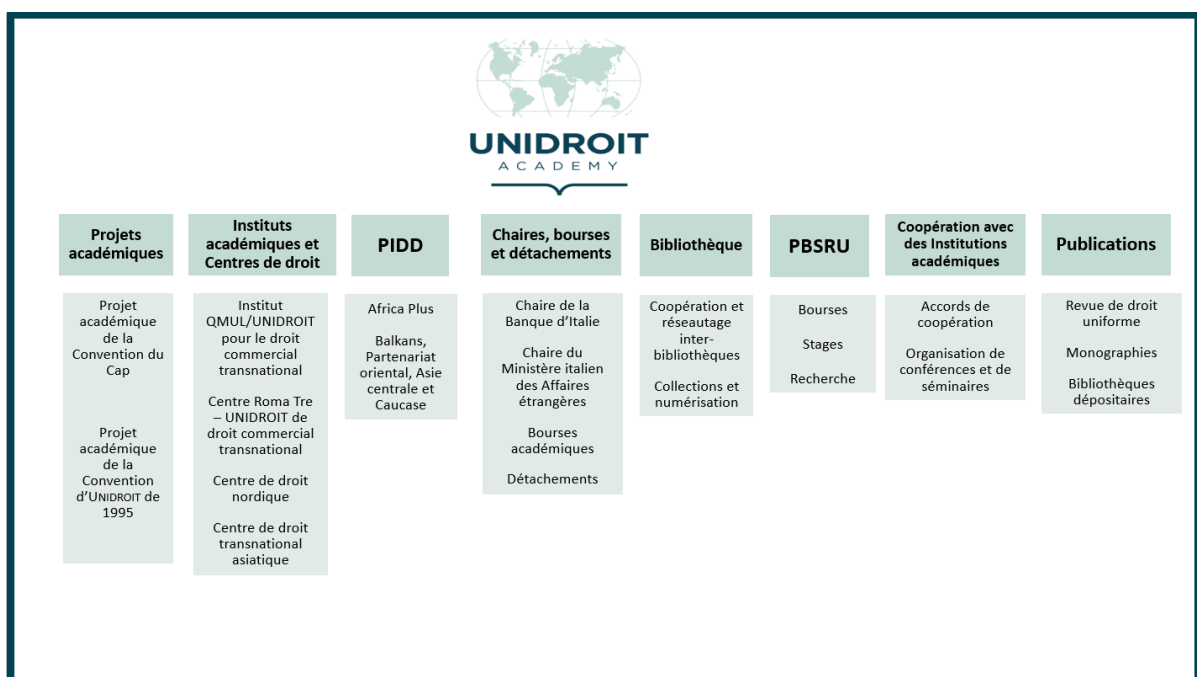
UNIDROIT
ACADEMY

Projets académiques

Projet académique de la Convention du Cap

Projet académique de la Convention d'UNIDROIT de 1995

Instituts académiques et Centres de droit

Institut QMUL/UNIDROIT pour le droit commercial transnational

Centre Roma Tre – UNIDROIT de droit commercial transnational

Centre de droit nordique

Centre de droit transnational asiatique

PIDD

Africa Plus

Balkans, Partenariat oriental, Asie centrale et Caucase

Chaires, bourses et détachements

Chaire de la Banque d'Italie

Chaire du Ministère italien des Affaires étrangères

Bourses académiques

Détachements

Bibliothèque

Coopération et réseautage inter-bibliothèques

Collections et numérisation

PBSRU

Bourses

Stages

Recherche

Coopération avec des Institutions académiques

Accords de coopération

Organisation de conférences et de séminaires

Publications

Revue de droit uniforme

Monographies

Bibliothèques dépositaires